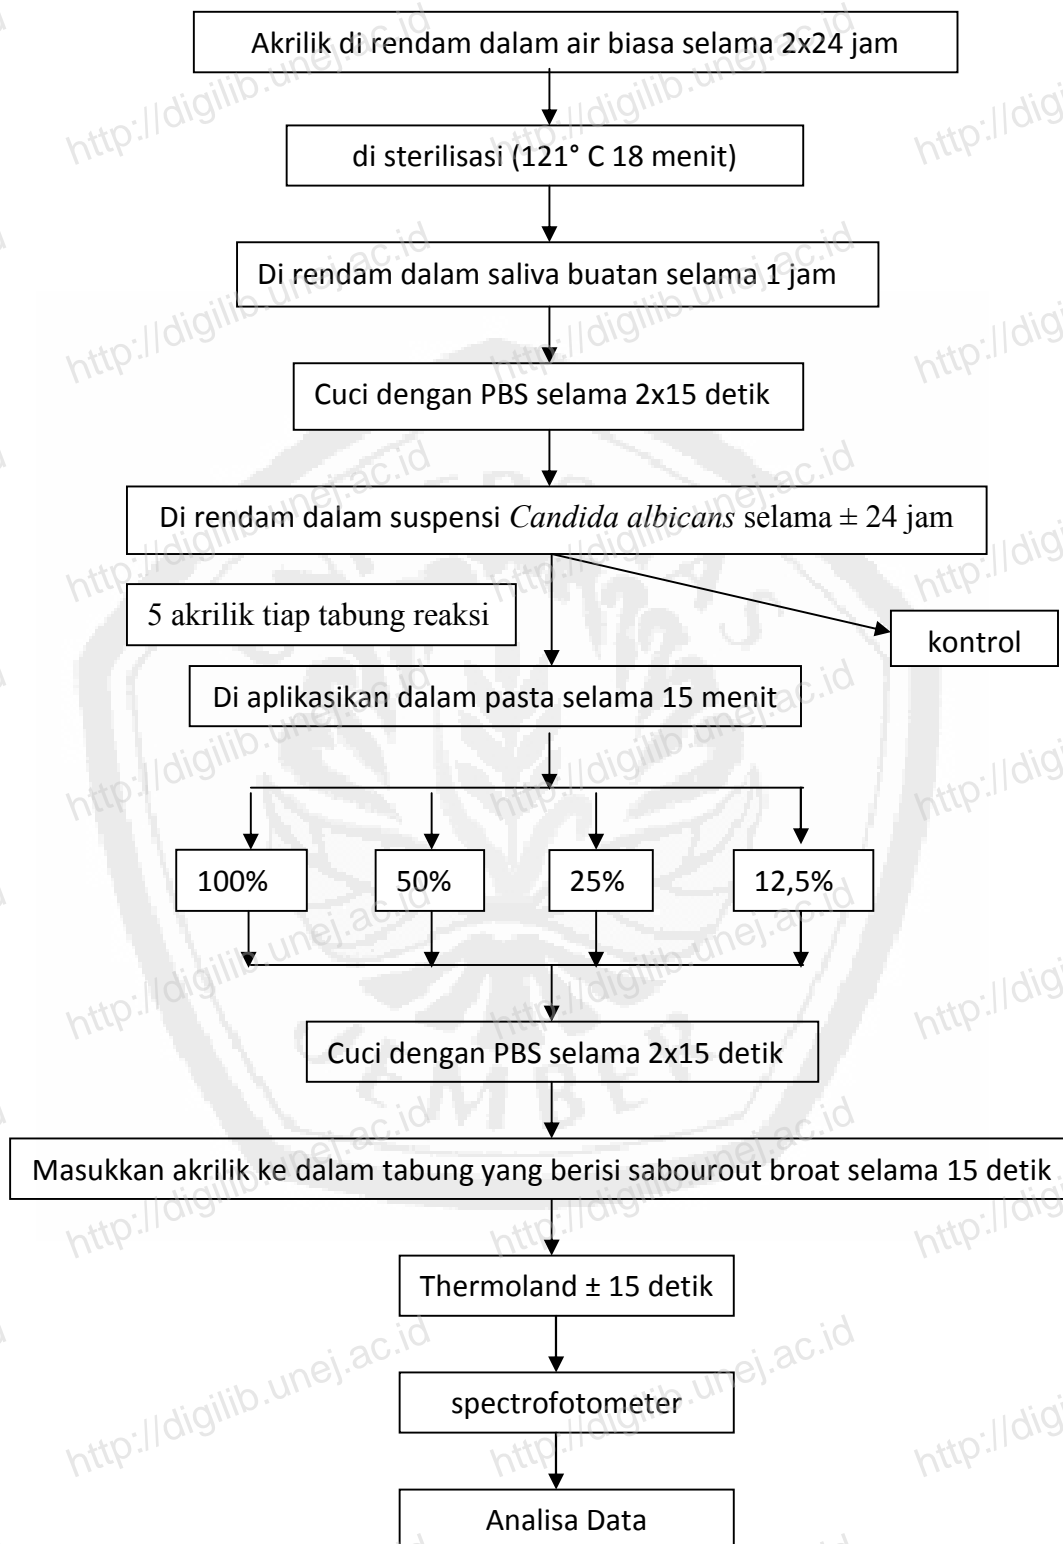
Akrilik di rendam dalam air biasa selama 2x24 jam

di sterilisasi (121° C 18 menit)

Di rendam dalam saliva buatan selama 1 jam

Cuci dengan PBS selama 2x15 detik

Di rendam dalam suspensi *Candida albicans* selama ± 24 jam

5 akrilik tiap tabung reaksi

kontrol

Di aplikasikan dalam pasta selama 15 menit

100%

50%

25%

12,5%

Cuci dengan PBS selama 2x15 detik

Masukkan akrilik ke dalam tabung yang berisi sabourout broat selama 15 detik

Thermoland ± 15 detik

spectrofotometer

Analisa Data

http://digilib.unej.ac.id